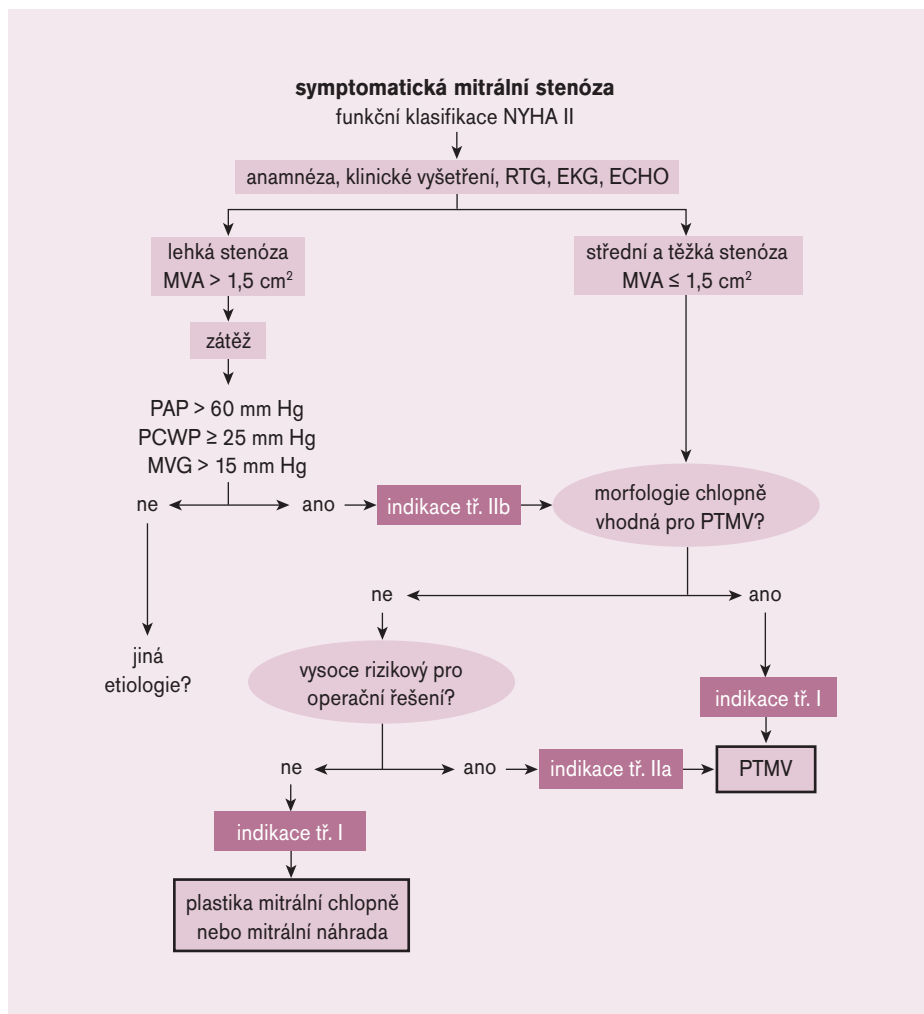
**symptomatická mitrální stenóza**
funkční klasifikace NYHA II

anamnéza, klinické vyšetření, RTG, EKG, ECHO

lehká stenóza
MVA > 1,5 cm$^2$

střední a těžká stenóza
MVA ≤ 1,5 cm$^2$

zátěž

PAP > 60 mm Hg
PCWP ≥ 25 mm Hg
MVG > 15 mm Hg

ne

ano

indikace tř. IIb

morfologie chlopně vhodná pro PTMV?

jiná etiologie?

ne

ano

vysoce rizikový pro operační řešení?

indikace tř. I

ne

ano

indikace tř. IIa

PTMV

indikace tř. I

plastika mitrální chlopně nebo mitrální náhrada